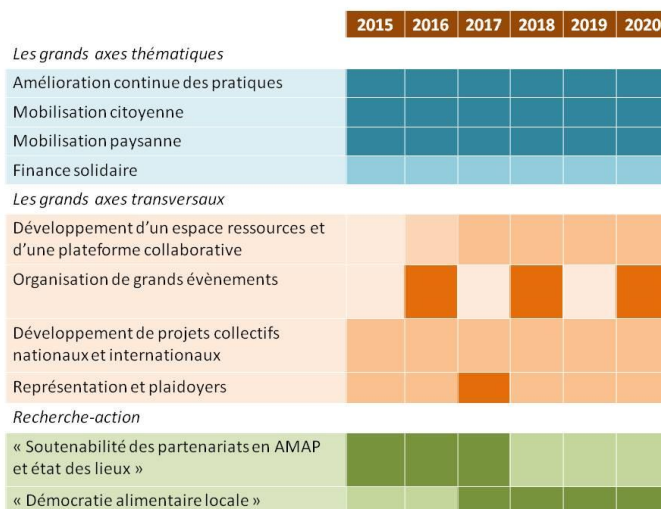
| | 2015 | 2016 | 2017 | 2018 | 2019 | 2020 |
|---|---|---|---|---|---|---|
| *Les grands axes thématiques* | | | | | | |
| Amélioration continue des pratiques | | | | | | |
| Mobilisation citoyenne | | | | | | |
| Mobilisation paysanne | | | | | | |
| Finance solidaire | | | | | | |
| *Les grands axes transversaux* | | | | | | |
| Développement d'un espace ressources et d'une plateforme collaborative | | | | | | |
| Organisation de grands évènements | | | | | | |
| Développement de projets collectifs nationaux et internationaux | | | | | | |
| Représentation et plaidoyers | | | | | | |
| *Recherche-action* | | | | | | |
| « Soutenabilité des partenariats en AMAP et état des lieux » | | | | | | |
| « Démocratie alimentaire locale » | | | | | | |